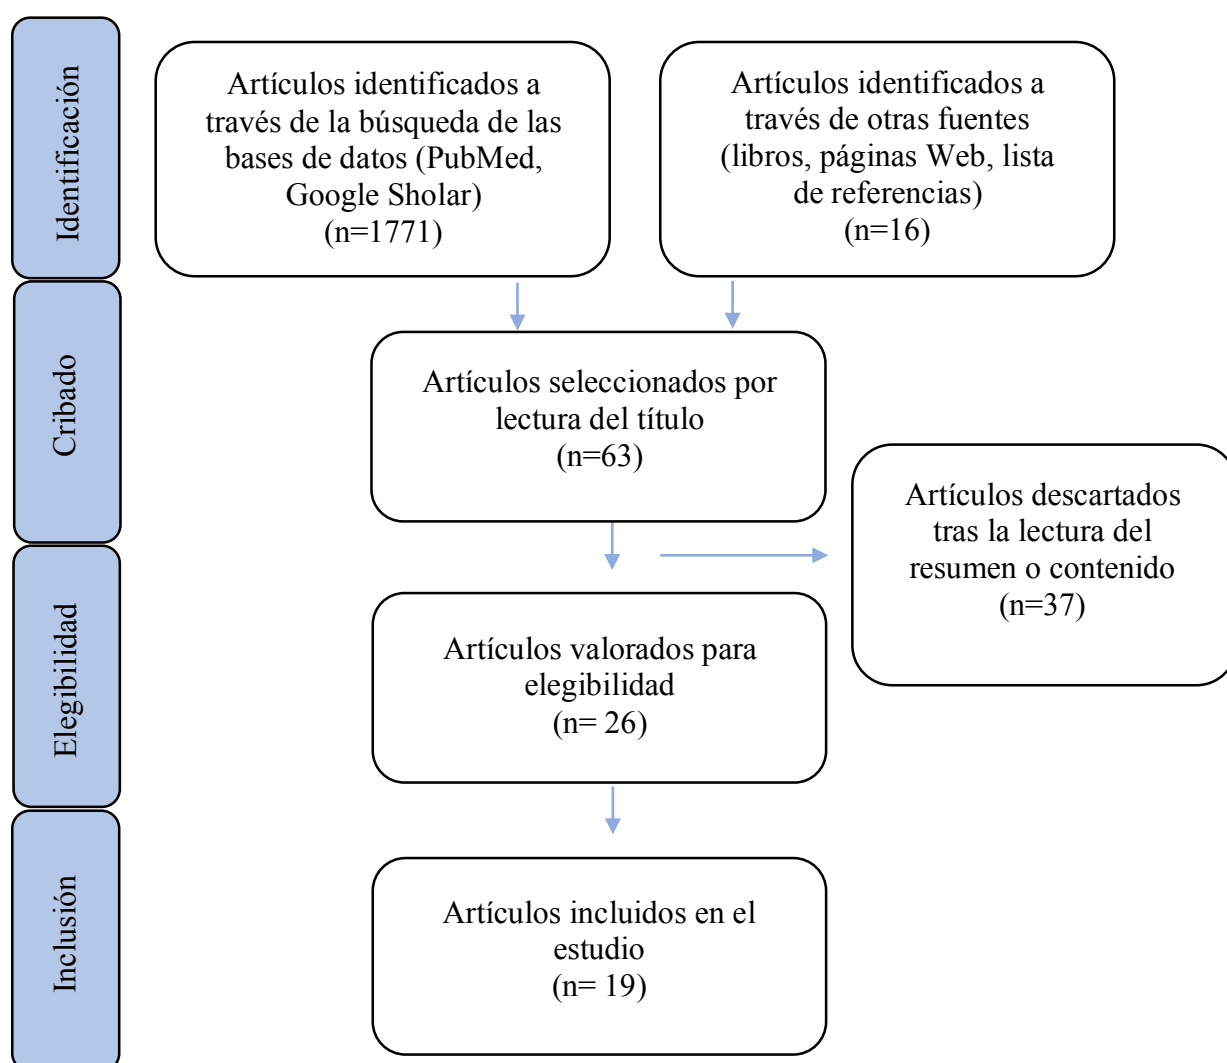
Identificación

Artículos identificados a través de la búsqueda de las bases de datos (PubMed, Google Sholar) (n=1771)

Artículos identificados a través de otras fuentes (libros, páginas Web, lista de referencias) (n=16)

Cribado

Artículos seleccionados por lectura del título (n=63)

Artículos descartados tras la lectura del resumen o contenido (n=37)

Elegibilidad

Artículos valorados para elegibilidad (n= 26)

Inclusión

Artículos incluidos en el estudio (n= 19)